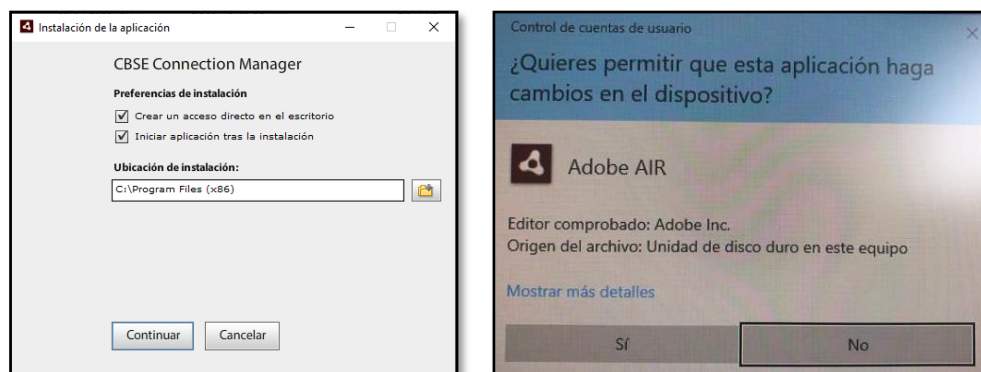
Instalación de la aplicación

CBSE Connection Manager

Preferencias de instalación

Crear un acceso directo en el escritorio

Iniciar aplicación tras la instalación

Ubicación de instalación:

C:\Program Files (x86)

Continuar

Cancelar

Control de cuentas de usuario

¿Quieres permitir que esta aplicación haga cambios en el dispositivo?

Adobe AIR

Editor comprobado: Adobe Inc.
Origen del archivo: Unidad de disco duro en este equipo

Mostrar más detalles

Sí

No